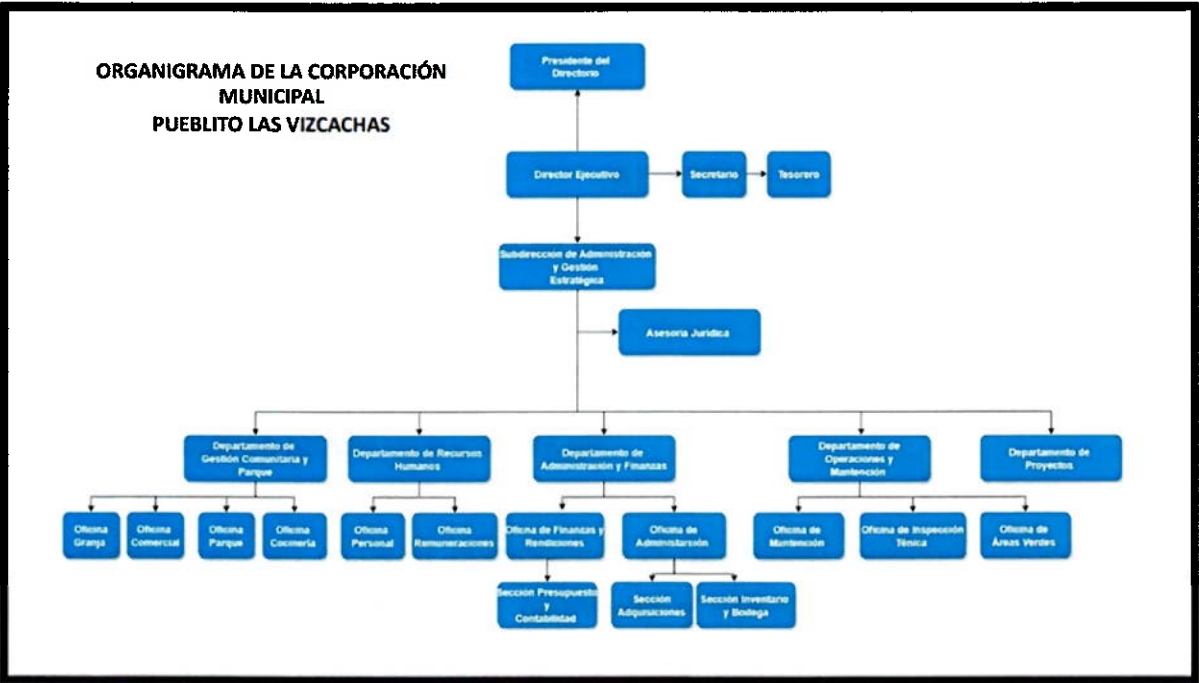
ORGANIGRAMA DE LA CORPORACIÓN MUNICIPAL
PUEBLITO LAS VIZCACHAS

Presidente del Directorio

Director Ejecutivo

Secretario

Tesorero

Subdirección de Administración y Gestión Estratégica

Asesoría Jurídica

Departamento de Gestión Comunitaria y Parque

Departamento de Recursos Humanos

Departamento de Administración y Finanzas

Departamento de Operaciones y Mantención

Departamento de Proyectos

Oficina Granja

Oficina Comercial

Oficina Parque

Oficina Cocinería

Oficina Personal

Oficina Remuneraciones

Oficina de Finanzas y Rendiciones

Oficina de Administración

Oficina de Mantención

Oficina de Inspección Técnica

Oficina de Áreas Verdes

Sección Presupuesto y Contabilidad

Sección Adquisiciones

Sección Inventario y Bodega